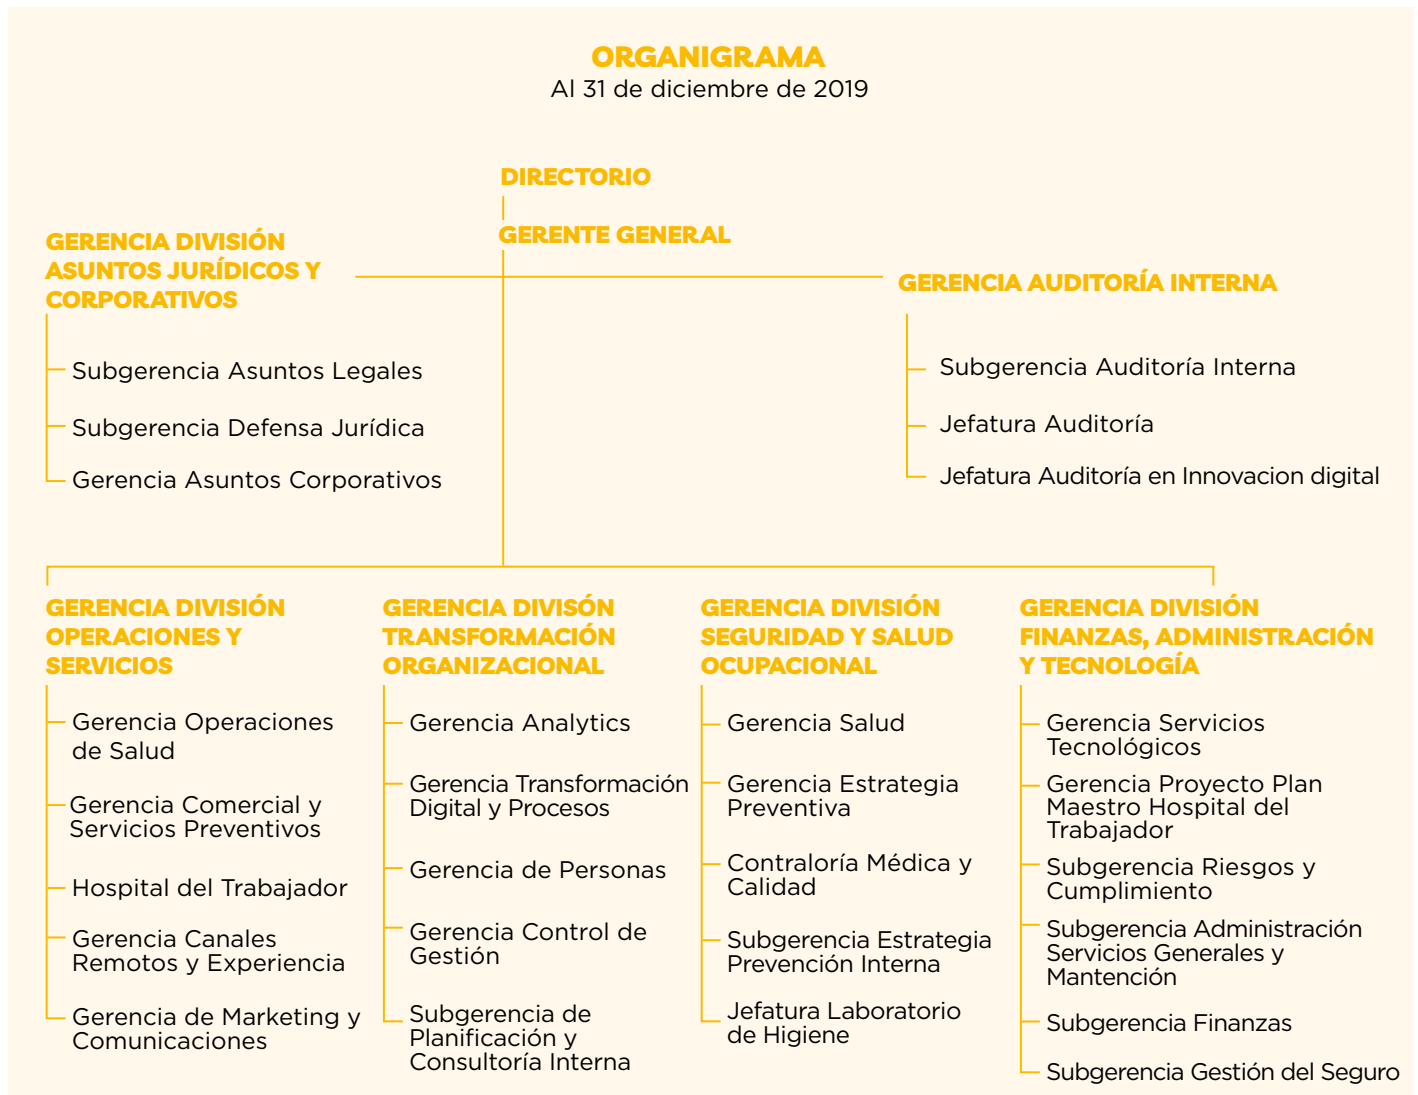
ORGANIGRAMA
Al 31 de diciembre de 2019

DIRECTORIO

GERENTE GENERAL

GERENCIA DIVISIÓN ASUNTOS JURÍDICOS Y CORPORATIVOS

Subgerencia Asuntos Legales

Subgerencia Defensa Jurídica

Gerencia Asuntos Corporativos

GERENCIA AUDITORÍA INTERNA

Subgerencia Auditoría Interna

Jefatura Auditoría

Jefatura Auditoría en Innovacion digital

GERENCIA DIVISIÓN OPERACIONES Y SERVICIOS

Gerencia Operaciones de Salud

Gerencia Comercial y Servicios Preventivos

Hospital del Trabajador

Gerencia Canales Remotos y Experiencia

Gerencia de Marketing y Comunicaciones

GERENCIA DIVISÓN TRANSFORMACIÓN ORGANIZACIONAL

Gerencia Analytics

Gerencia Transformación Digital y Procesos

Gerencia de Personas

Gerencia Control de Gestión

Subgerencia de Planificación y Consultoría Interna

GERENCIA DIVISIÓN SEGURIDAD Y SALUD OCUPACIONAL

Gerencia Salud

Gerencia Estrategia Preventiva

Contraloría Médica y Calidad

Subgerencia Estrategia Prevención Interna

Jefatura Laboratorio de Higiene

GERENCIA DIVISIÓN FINANZAS, ADMINISTRACIÓN Y TECNOLOGÍA

Gerencia Servicios Tecnológicos

Gerencia Proyecto Plan Maestro Hospital del Trabajador

Subgerencia Riesgos y Cumplimiento

Subgerencia Administración Servicios Generales y Mantención

Subgerencia Finanzas

Subgerencia Gestión del Seguro